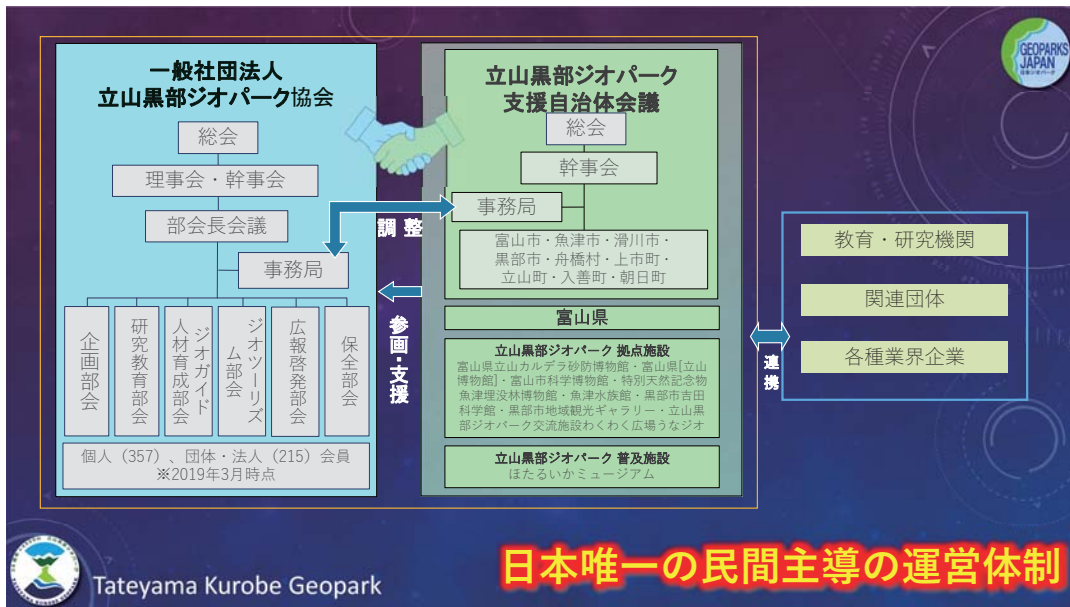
一般社団法人
立山黒部ジオパーク協会

総会

理事会・幹事会

部会長会議

事務局

企画部会

研究教育部会

人材育成部会 ジオガイド

ジオツーリズム部会

広報啓発部会

保全部会

個人（357）、団体・法人（215）会員
※2019年3月時点

調整

参画・支援

立山黒部ジオパーク
支援自治体会議

総会

幹事会

事務局

富山市・魚津市・滑川市・黒部市・舟橋村・上市町・立山町・入善町・朝日町

富山県

立山黒部ジオパーク 拠点施設
富山県立山カルデラ砂防博物館・富山県[立山博物館]・富山市科学博物館・特別天然記念物魚津埋没林博物館・魚津水族館・黒部市吉田科学館・黒部市地域観光ギャラリー・立山黒部ジオパーク交流施設わくわく広場うなジオ

立山黒部ジオパーク 普及施設
ほたるいかミュージアム

連携

教育・研究機関

関連団体

各種業界企業

GEOPARKS JAPAN 日本ジオパーク

Tateyama Kurobe Geopark

日本唯一の民間主導の運営体制